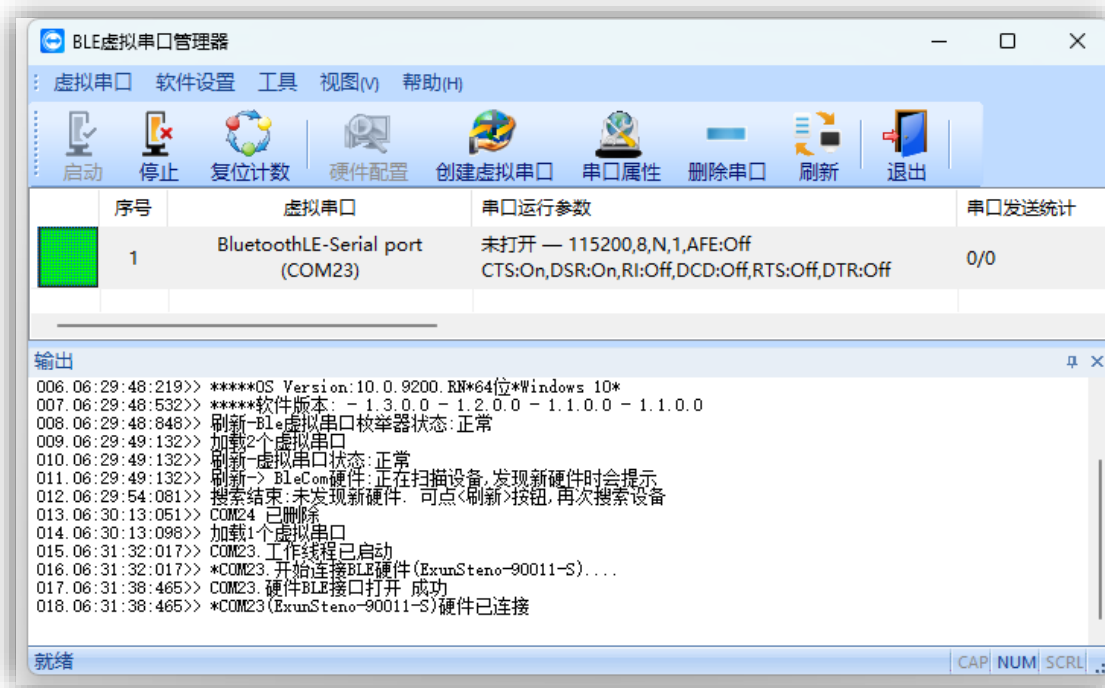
BLE虚拟串口管理器

虚拟串口 软件设置 工具 视图(V) 帮助(H)

启动 停止 复位计数 硬件配置 创建虚拟串口 串口属性 删除串口 刷新 退出

| | 序号 | 虚拟串口 | 串口运行参数 | 串口发送统计 |
|---|---|---|---|---|
| | 1 | BluetoothLE-Serial port (COM23) | 未打开 — 115200,8,N,1,AFE:Off CTS:On,DSR:On,RI:Off,DCD:Off,RTS:Off,DTR:Off | 0/0 |

输出

006.06:29:48:219>> *****OS Version:10.0.9200.RN*64位*Windows 10*
007.06:29:48:532>> *****软件版本: - 1.3.0.0 - 1.2.0.0 - 1.1.0.0 - 1.1.0.0
008.06:29:48:848>> 刷新-Ble虚拟串口枚举器状态:正常
009.06:29:49:132>> 加载2个虚拟串口
010.06:29:49:132>> 刷新-虚拟串口状态:正常
011.06:29:49:132>> 刷新-> BleCom硬件:正在扫描设备,发现新硬件时会提示
012.06:29:54:081>> 搜索结束:未发现新硬件. 可点<刷新>按钮,再次搜索设备
013.06:30:13:051>> COM24 已删除
014.06:30:13:098>> 加载1个虚拟串口
015.06:31:32:017>> COM23.工作线程已启动
016.06:31:32:017>> *COM23.开始连接BLE硬件(ExunSteno-90011-S)....
017.06:31:38:465>> COM23.硬件BLE接口打开 成功
018.06:31:38:465>> *COM23(ExunSteno-90011-S)硬件已连接

就绪 CAP NUM SCRL